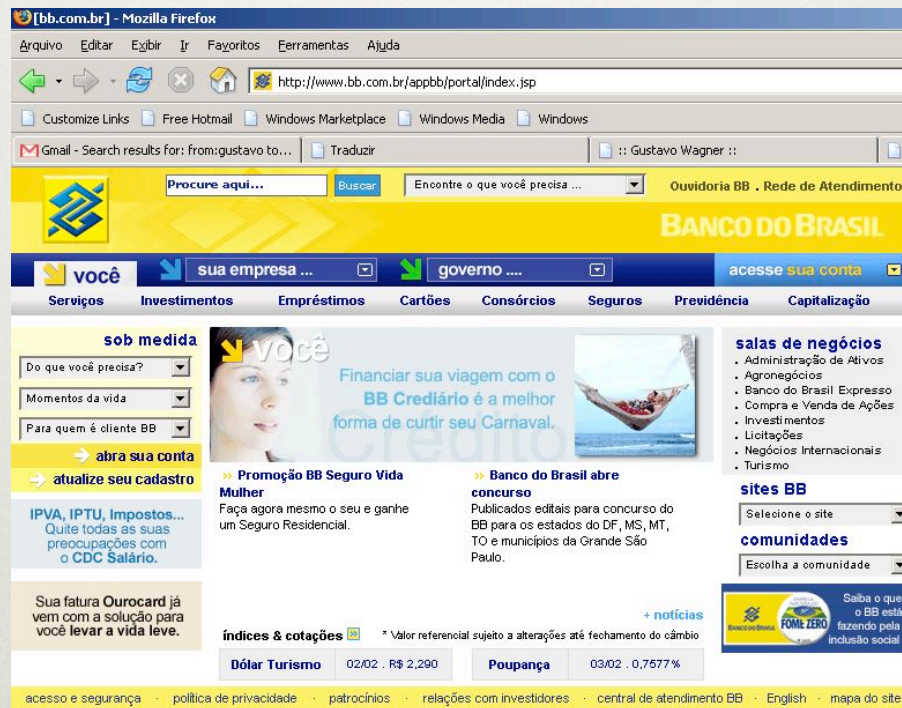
[bb.com.br] - Mozilla Firefox

Arquivo Editar Exibir Ir Favoritos Ferramentas Ajuda

http://www.bb.com.br/appbb/portal/index.jsp

Customize Links Free Hotmail Windows Marketplace Windows Media Windows

Gmail - Search results for: from:gustavo to... Traduzir :: Gustavo Wagner ::

Procure aqui... Buscar Encontre o que você precisa ... Ouvidoria BB . Rede de Atendimento

BANCO DO BRASIL

você sua empresa ... governo .... acesse sua conta

Serviços Investimentos Empréstimos Cartões Consórcios Seguros Previdência Capitalização

sob medida

Do que você precisa?

Momentos da vida

Para quem é cliente BB

abra sua conta

atualize seu cadastro

IPVA, IPTU, Impostos... Quite todas as suas preocupações com o CDC Salário.

Sua fatura Ourocard já vem com a solução para você levar a vida leve.

você

Financiar sua viagem com o BB Crediário é a melhor forma de curtir seu Carnaval.

Crédito

» Promoção BB Seguro Vida Mulher
Faça agora mesmo o seu e ganhe um Seguro Residencial.

» Banco do Brasil abre concurso
Publicados editais para concurso do BB para os estados do DF, MS, MT, TO e municípios da Grande São Paulo.

+ notícias

índices & cotações * Valor referencial sujeito a alterações até fechamento do câmbio

| Dólar Turismo | 02/02 . R$ 2,290 | Poupança | 03/02 . 0,7577% |
|---|---|---|---|

salas de negócios
. Administração de Ativos
. Agronegócios
. Banco do Brasil Expresso
. Compra e Venda de Ações
. Investimentos
. Licitações
. Negócios Internacionais
. Turismo

sites BB

Selecione o site

comunidades

Escolha a comunidade

Banco do Brasil FOME ZERO Saiba o que o BB está fazendo pela inclusão social

acesso e segurança · política de privacidade · patrocínios · relações com investidores · central de atendimento BB · English · mapa do site